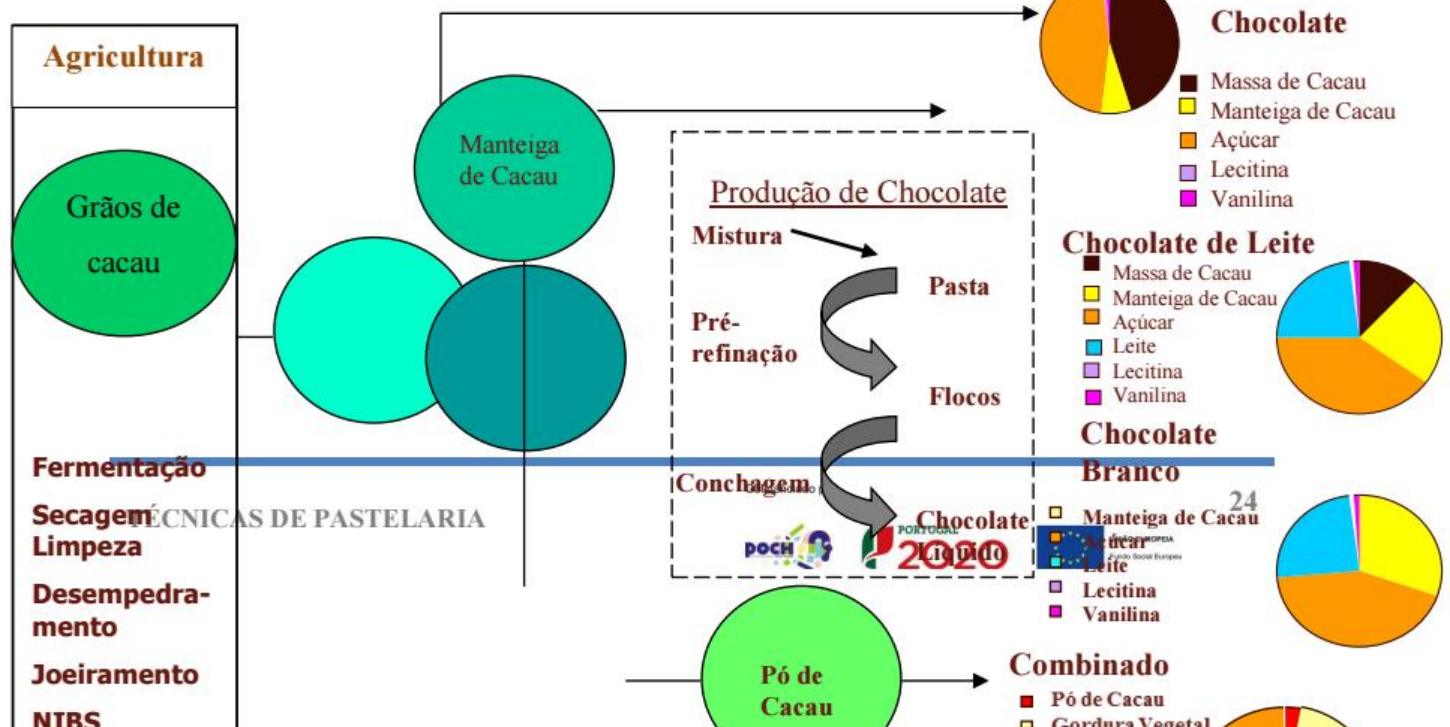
Agricultura

Grãos de cacau

Fermentação
Secagem
Limpeza
Desempedramento
Joeiramento
NIBS

Manteiga de Cacau

Produção de Chocolate

Mistura
Pasta
Pré-refinação
Flocos
Conchagem
Chocolate Líquido

Pó de Cacau

TÉCNICAS DE PASTELARIA

24

POCH
PORTUGAL 2020
UNIÃO EUROPEIA
Fundo Social Europeu

Chocolate
Massa de Cacau
Manteiga de Cacau
Açúcar
Lecitina
Vanilina

Chocolate de Leite
Massa de Cacau
Manteiga de Cacau
Açúcar
Leite
Lecitina
Vanilina

Chocolate Branco
Manteiga de Cacau
Açúcar
Leite
Lecitina
Vanilina

Combinado
Pó de Cacau
Gordura Vegetal